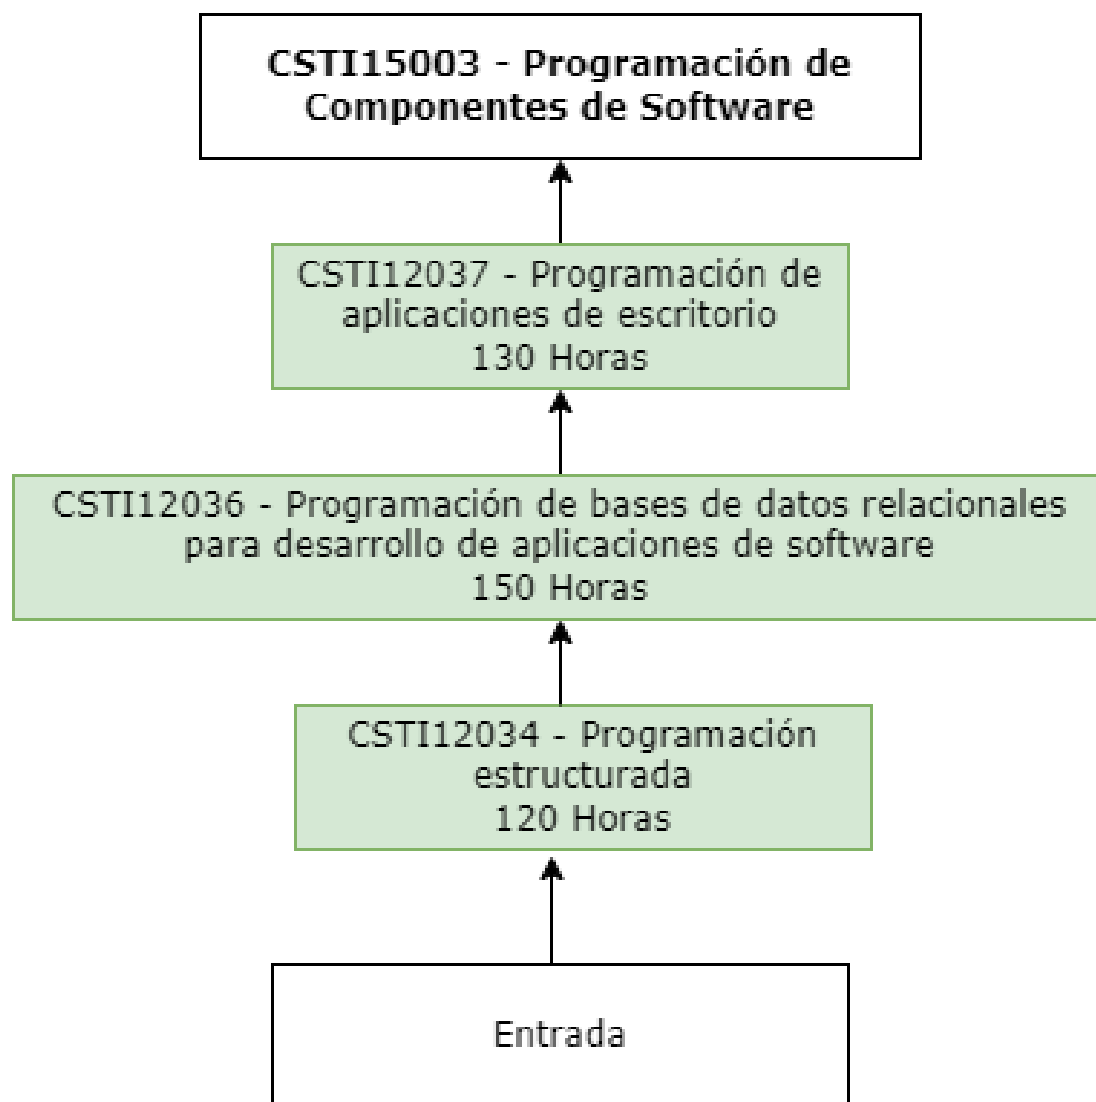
CSTI15003 - Programación de Componentes de Software

CSTI12037 - Programación de aplicaciones de escritorio
130 Horas

CSTI12036 - Programación de bases de datos relacionales para desarrollo de aplicaciones de software
150 Horas

CSTI12034 - Programación estructurada
120 Horas

Entrada